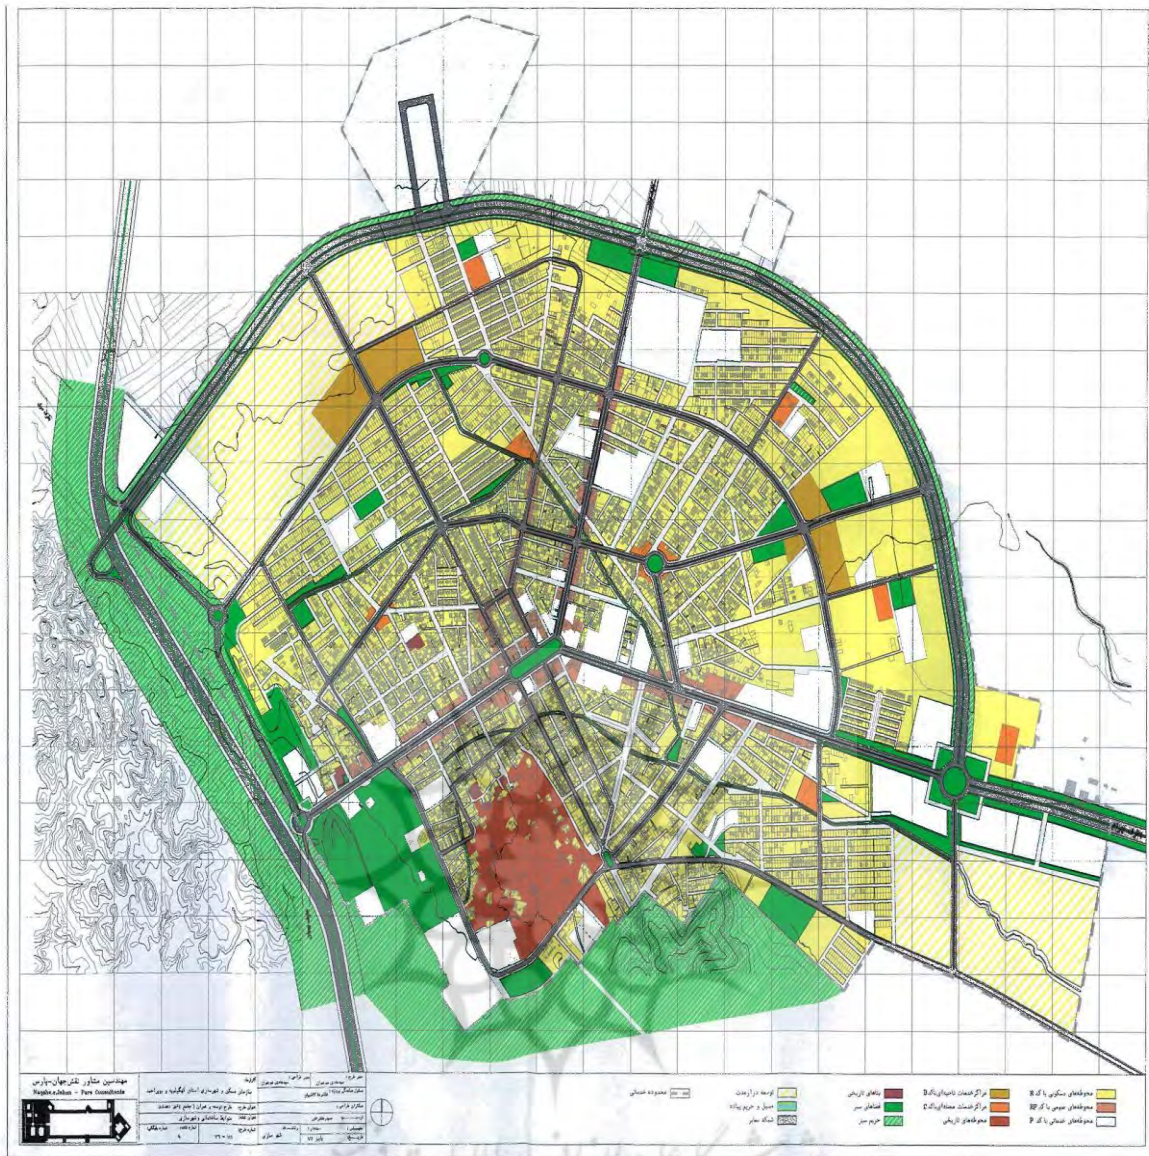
مهندسین مشاور نقش‌جهان-پارس
Naghsh-e-Jahan - Pars Consultants

سازمان مسکن و شهرسازی استان کهگیلویه و بویراحمد
طرح توسعه و عمران (جامع و تفصیلی)
ضوابط ساختمانی و شهرسازی
شهر یاسوج

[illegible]

محدوده خدماتی
توسعه درازمدت
مسیل و حریم پیاده
ایستگاه معابر
حریم سبز

بناهای تاریخی
فضاهای سبز
محدوده‌های تاریخی

مراکز خدمات ناحیه‌ای با کد D
مراکز خدمات محله‌ای با کد C

محدوده‌های مسکونی با کد R
محدوده‌های عمومی با کد RP
محدوده‌های خدماتی با کد P